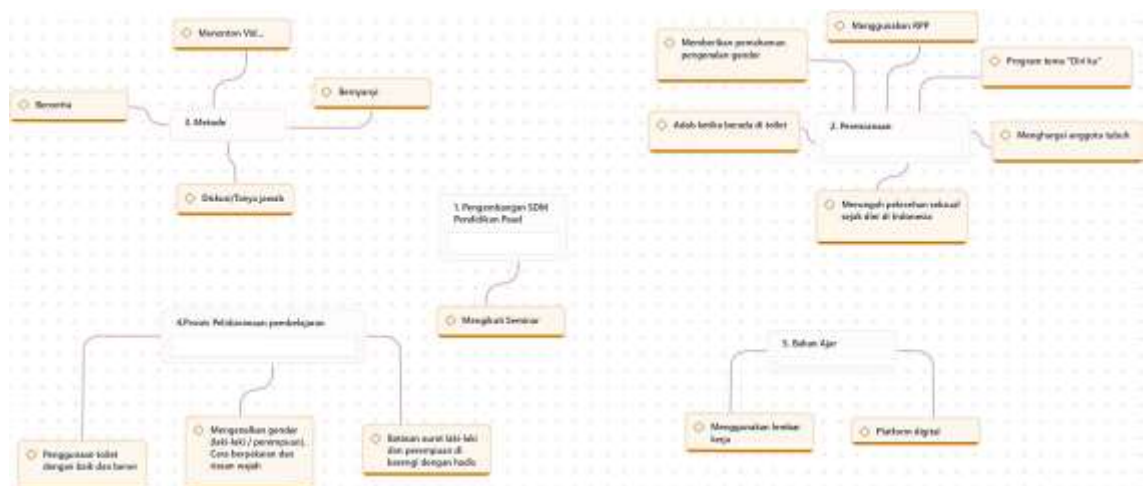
Menonton Vid...

Bercerita

3. Metode

Bernyanyi

Diskusi/Tanya jawab

1. Pengembangan SDM Pendidikan Paud

Mengikuti Seminar

4.Proses Pelaksanaan pembelajaran

Penggunaan toilet dengan baik dan benar

Mengenalkan gender (laki-laki / perempuan).. Cara berpakaian dan riasan wajah

Batasan aurat laki-laki dan perempuan di bonengi dengan hadis

Memberikan pemahaman pengenalan gender

Menggunakan RPP

Program tema "Diri ku"

Adab ketika berada di toilet

2. Perencanaan

Menghargai anggota tubuh

Mencegah pelecehan seksual sejak dini di Indonesia

5. Bahan Ajar

Menggunakan lembar kerja

Platform digital